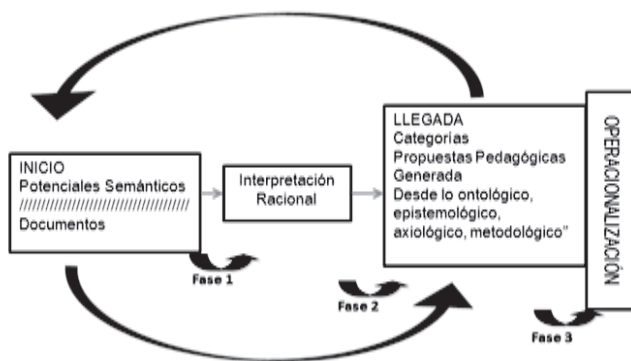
INICIO
Potenciales Semánticos
///////////////////////////////////////
Documentos

Interpretación Racional

LLEGADA
Categorías
Propuestas Pedagógicas Generada
Desde lo ontológico, epistemológico, axiológico, metodológico"

OPERACIONALIZACIÓN

Fase 1

Fase 2

Fase 3